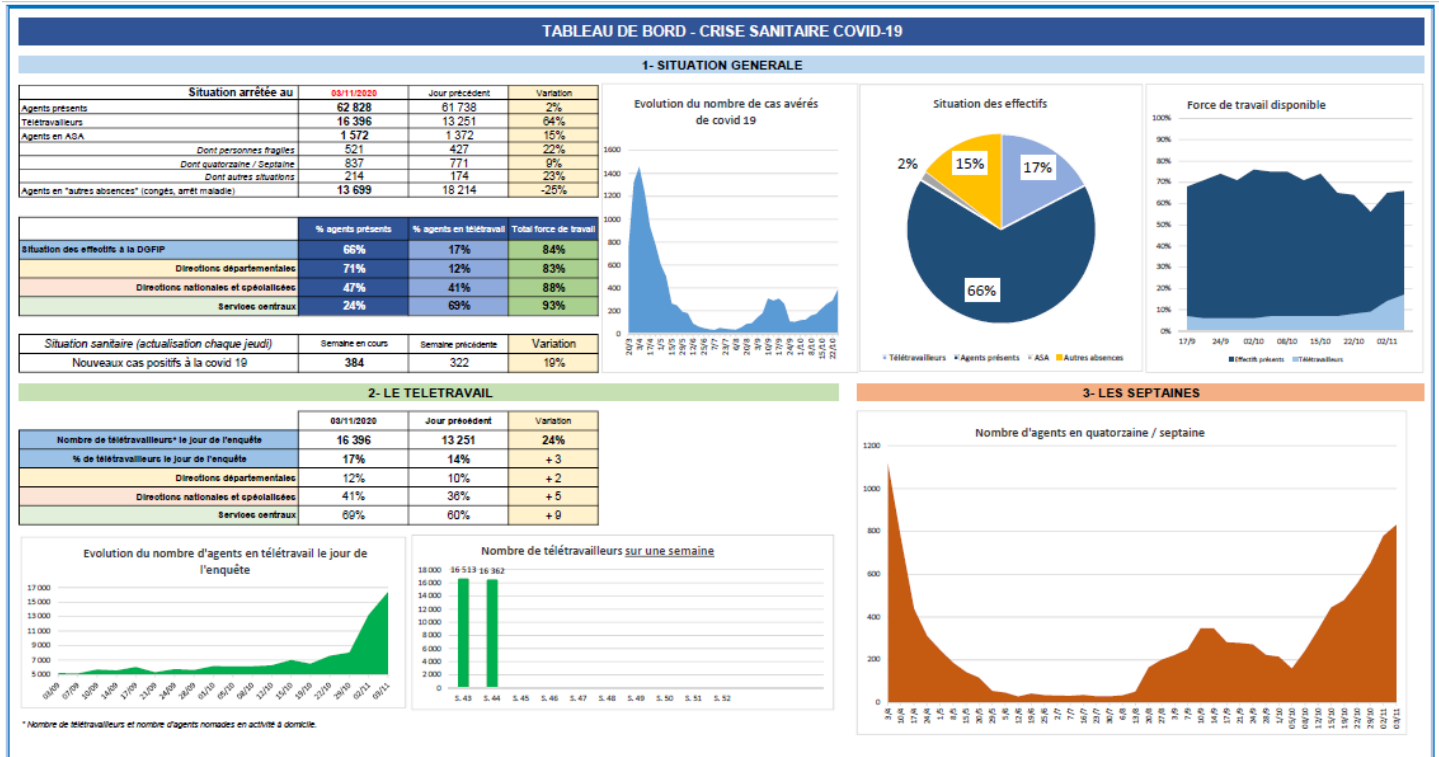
TABLEAU DE BORD - CRISE SANITAIRE COVID-19

1- SITUATION GENERALE

| Situation arrêtée au | 03/11/2020 | Jour précédent | Variation |
|---|---|---|---|
| Agents présents | 62 828 | 61 738 | 2% |
| Télétravailleurs | 16 396 | 13 251 | 64% |
| Agents en ASA | 1 572 | 1 372 | 15% |
| Dont personnes fragiles | 521 | 427 | 22% |
| Dont quatorzaine / Septaine | 837 | 771 | 9% |
| Dont autres situations | 214 | 174 | 23% |
| Agents en "autres absences" (congés, arrêt maladie) | 13 699 | 18 214 | -25% |

| | % agents présents | % agents en télétravail | Total force de travail |
|---|---|---|---|
| Situation des effectifs à la DGFIP | 66% | 17% | 84% |
| Directions départementales | 71% | 12% | 83% |
| Directions nationales et spécialisées | 47% | 41% | 88% |
| Services centraux | 24% | 69% | 93% |

| Situation sanitaire (actualisation chaque jeudi) | Semaine en cours | Semaine précédente | Variation |
|---|---|---|---|
| Nouveaux cas positifs à la covid 19 | 384 | 322 | 19% |

Evolution du nombre de cas avérés de covid 19

1600 1400 1200 1000 800 600 400 200 0

20/3 3/4 17/4 1/5 15/5 29/5 12/6 26/6 10/7 24/7 7/8 21/8 4/9 18/9 2/10 16/10 22/10

Situation des effectifs

2% 15% 17% 66%

Télétravailleurs Agents présents ASA Autres absences

Force de travail disponible

100% 90% 80% 70% 60% 50% 40% 30% 20% 10% 0%

17/9 24/9 02/10 08/10 15/10 22/10 02/11

Effectifs présents Télétravailleurs

2- LE TELETRAVAIL

| | 03/11/2020 | Jour précédent | Variation |
|---|---|---|---|
| Nombre de télétravailleurs* le jour de l'enquête | 16 396 | 13 251 | 24% |
| % de télétravailleurs le jour de l'enquête | 17% | 14% | + 3 |
| Directions départementales | 12% | 10% | + 2 |
| Directions nationales et spécialisées | 41% | 36% | + 5 |
| Services centraux | 69% | 60% | + 9 |

Evolution du nombre d'agents en télétravail le jour de l'enquête

17 000 15 000 13 000 11 000 9 000 7 000 5 000

03/09 07/09 10/09 14/09 17/09 21/09 24/09 28/09 01/10 05/10 08/10 12/10 15/10 19/10 22/10 29/10 02/11 03/11

Nombre de télétravailleurs sur une semaine

18 000 16 000 14 000 12 000 10 000 8 000 6 000 4 000 2 000 0

16 513 16 362

S. 43 S. 44 S. 45 S. 46 S. 47 S. 48 S. 49 S. 50 S. 51 S. 52

* Nombre de télétravailleurs et nombre d'agents nomades en activité à domicile.

3- LES SEPTAINES

Nombre d'agents en quatorzaine / septaine

1200 1000 800 600 400 200 0

3/4 10/4 17/4 24/4 1/5 8/5 15/5 20/5 29/5 5/6 12/6 19/6 26/6 2/7 7/7 16/7 23/7 30/7 6/8 13/8 20/8 27/8 3/9 7/9 10/9 14/9 21/9 24/9 28/9 1/10 5/10 12/10 15/10 19/10 22/10 29/10 02/11 03/11